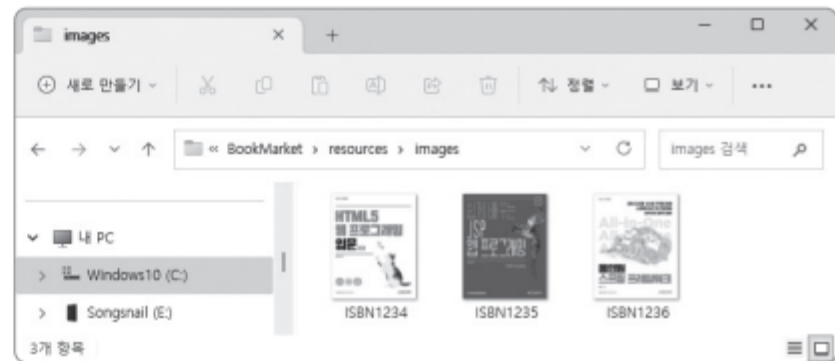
images ×
+
새로 만들기 ∨
정렬 ∨
보기 ∨
...
« BookMarket › resources › images
images 검색
내 PC
Windows10 (C:)
Songsnail (E:)
HTML5 웹 프로그래밍 입문
JSP 웹 프로그래밍
ISBN1234
ISBN1235
ISBN1236
3개 항목